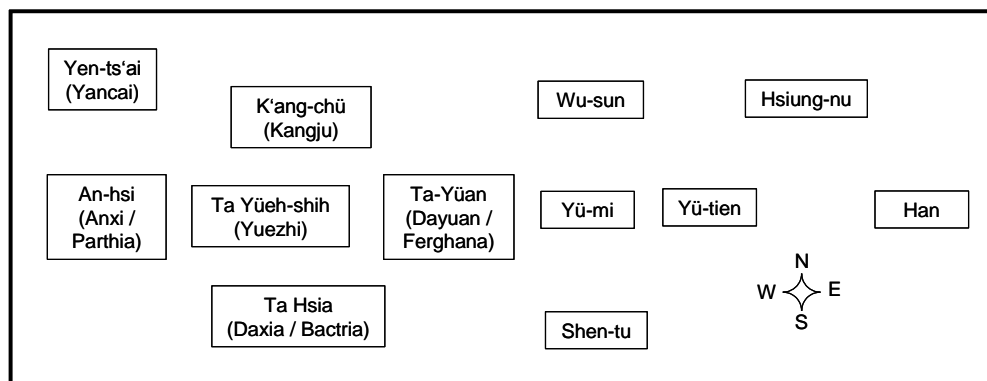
Yen-ts'ai
(Yancai)

K'ang-chü
(Kangju)

Wu-sun

Hsiung-nu

An-hsi
(Anxi /
Parthia)

Ta Yüeh-shih
(Yuezhi)

Ta-Yüan
(Dayuan /
Ferghana)

Yü-mi

Yü-tien

Han

N
W
E
S

Ta Hsia
(Daxia / Bactria)

Shen-tu